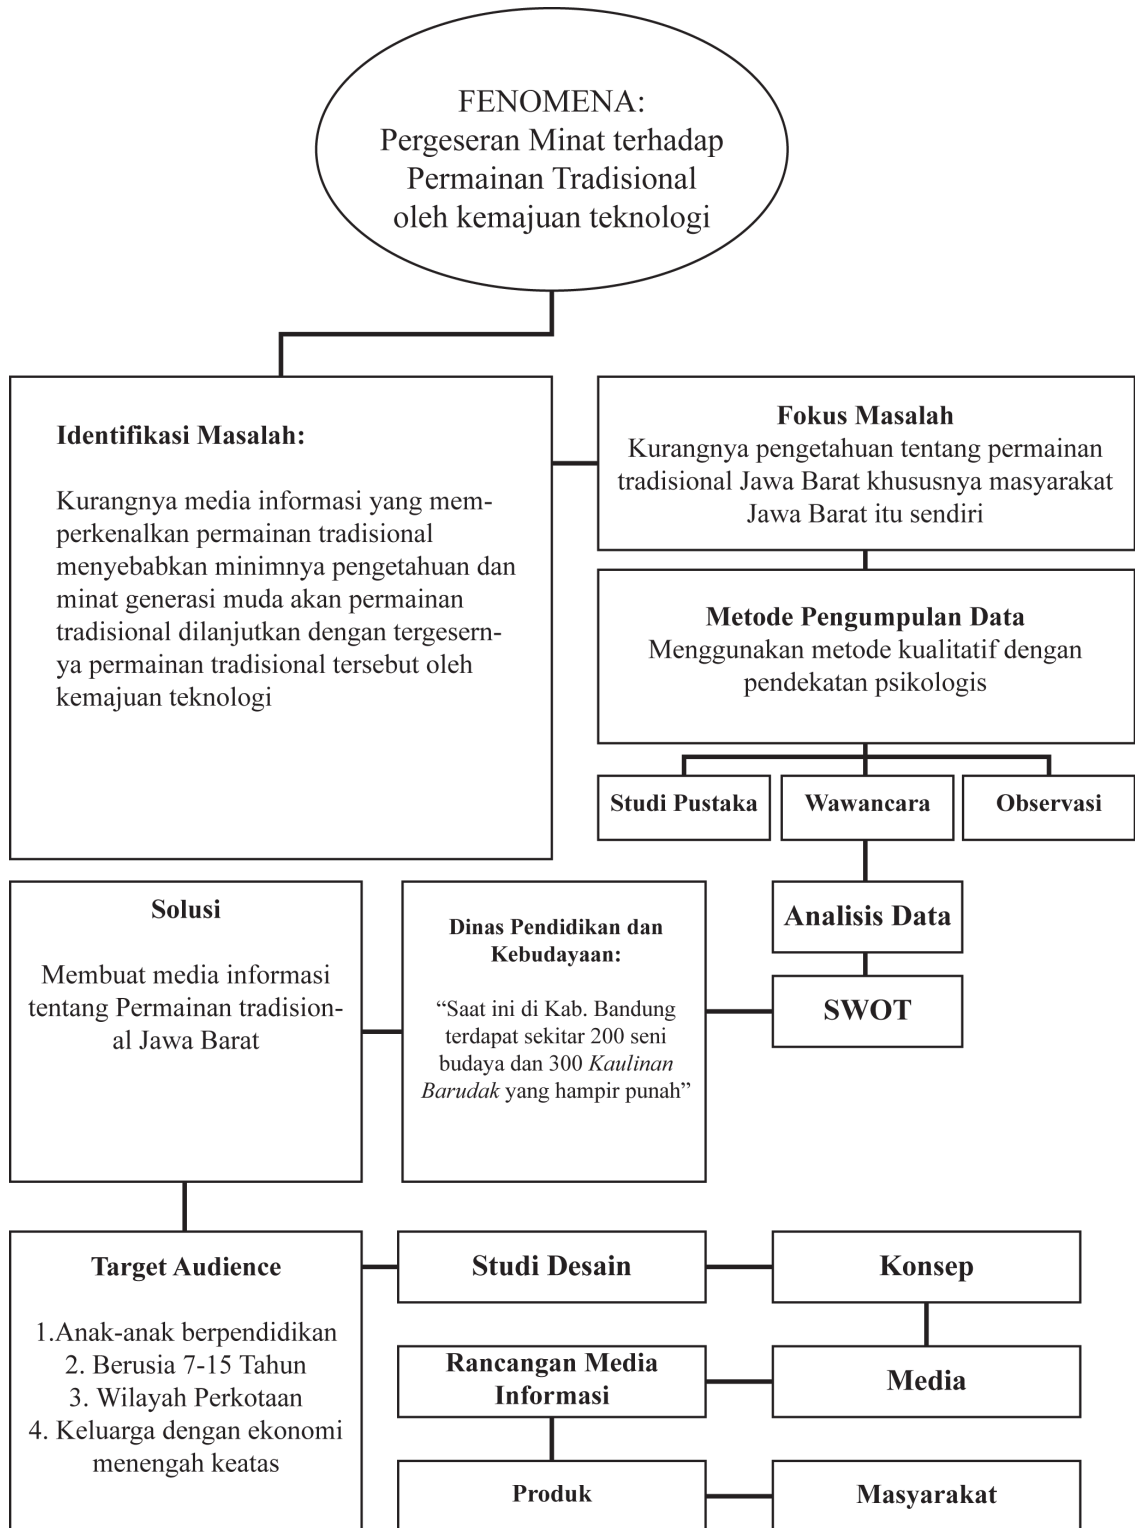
FENOMENA:
Pergeseran Minat terhadap Permainan Tradisional oleh kemajuan teknologi

Identifikasi Masalah:

Kurangnya media informasi yang memperkenalkan permainan tradisional menyebabkan minimnya pengetahuan dan minat generasi muda akan permainan tradisional dilanjutkan dengan tergesernya permainan tradisional tersebut oleh kemajuan teknologi

Fokus Masalah
Kurangnya pengetahuan tentang permainan tradisional Jawa Barat khususnya masyarakat Jawa Barat itu sendiri

Metode Pengumpulan Data
Menggunakan metode kualitatif dengan pendekatan psikologis

Studi Pustaka

Wawancara

Observasi

Analisis Data

SWOT

Solusi

Membuat media informasi tentang Permainan tradisional Jawa Barat

Dinas Pendidikan dan Kebudayaan:

“Saat ini di Kab. Bandung terdapat sekitar 200 seni budaya dan 300 Kaulinan Barudak yang hampir punah”

Target Audience

1.Anak-anak berpendidikan
2. Berusia 7-15 Tahun
3. Wilayah Perkotaan
4. Keluarga dengan ekonomi menengah keatas

Studi Desain

Konsep

Rancangan Media Informasi

Media

Produk

Masyarakat